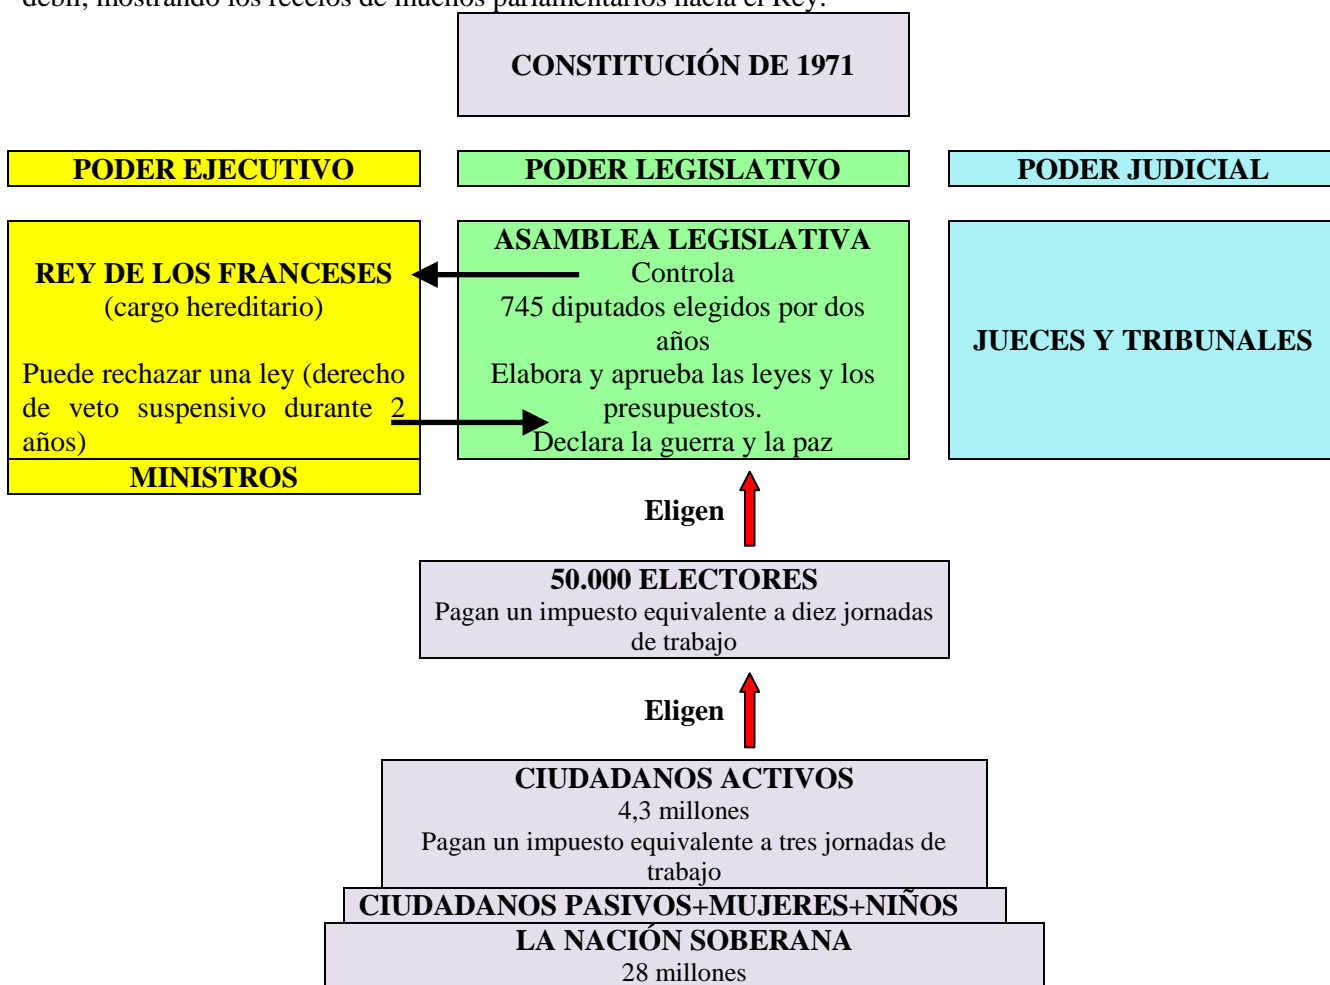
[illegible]

CONSTITUCIÓN DE 1971

PODER EJECUTIVO

PODER LEGISLATIVO

PODER JUDICIAL

REY DE LOS FRANCESES
(cargo hereditario)

Puede rechazar una ley (derecho de veto suspensivo durante 2 años)

MINISTROS

ASAMBLEA LEGISLATIVA
Controla
745 diputados elegidos por dos años
Elabora y aprueba las leyes y los presupuestos.
Declara la guerra y la paz

JUECES Y TRIBUNALES

Eligen

50.000 ELECTORES
Pagan un impuesto equivalente a diez jornadas de trabajo

Eligen

CIUDADANOS ACTIVOS
4,3 millones
Pagan un impuesto equivalente a tres jornadas de trabajo

CIUDADANOS PASIVOS+MUJERES+NIÑOS

LA NACIÓN SOBERANA
28 millones